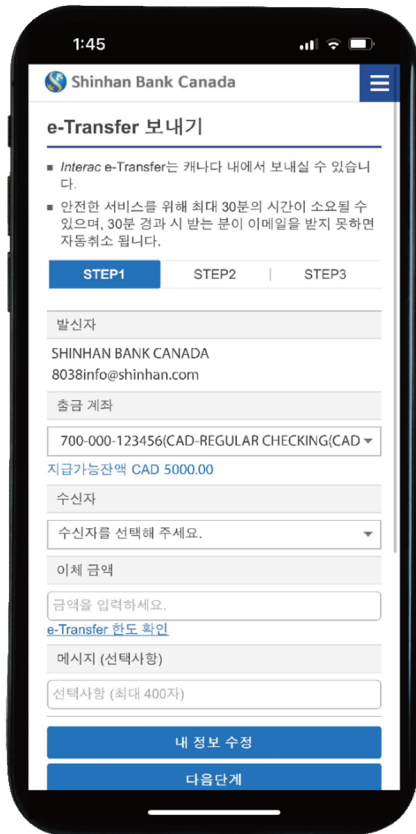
1:45

Shinhan Bank Canada

e-Transfer 보내기

Interac e-Transfer는 캐나다 내에서 보내실 수 있습니다.

안전한 서비스를 위해 최대 30분의 시간이 소요될 수 있으며, 30분 경과 시 받는 분이 이메일을 받지 못하면 자동취소 됩니다.

STEP1 | STEP2 | STEP3

발신자

SHINHAN BANK CANADA
8038info@shinhan.com

출금 계좌

700-000-123456(CAD-REGULAR CHECKING(CAD

지급가능잔액 CAD 5000.00

수신자

수신자를 선택해 주세요.

이체 금액

금액을 입력하세요.

e-Transfer 한도 확인

메시지 (선택사항)

선택사항 (최대 400자)

내 정보 수정

다음단계